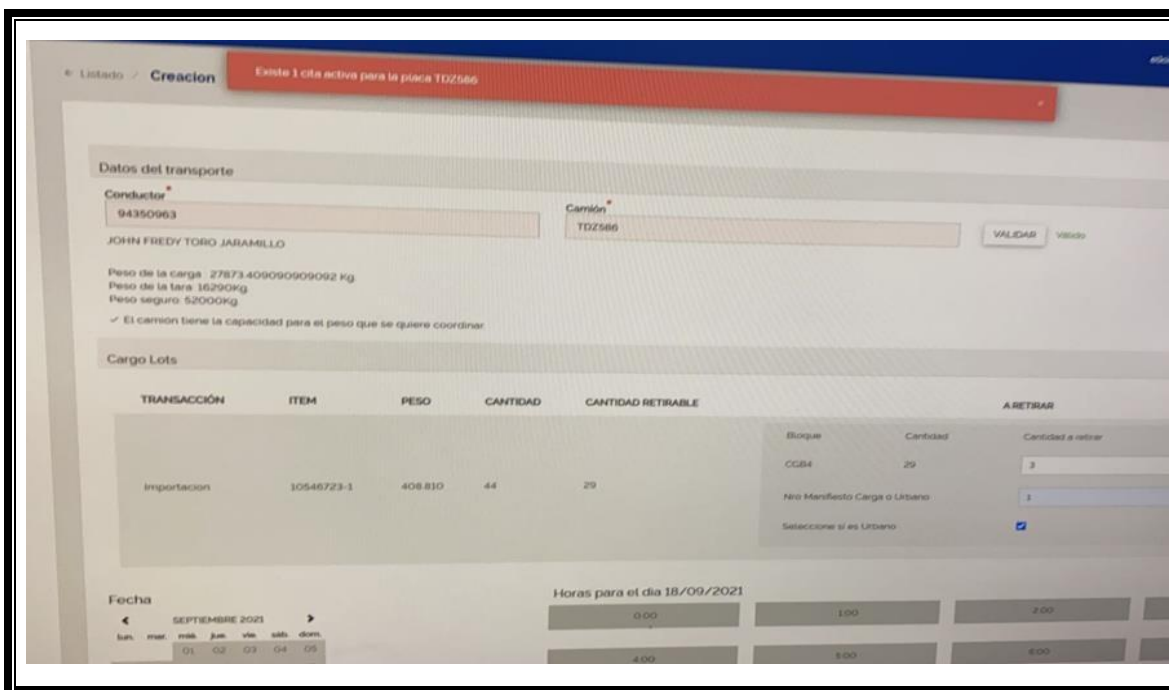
← Listado / Creacion

Existe 1 cita activa para la placa TDZ586

Datos del transporte

Conductor*
94350963
JOHN FREDY TORO JARAMILLO

Camión*
TDZ586

VALIDAR Valido

Peso de la carga : 27873.409090909092 Kg
Peso de la tara: 16290Kg
Peso seguro: 52000Kg

✓ El camion tiene la capacidad para el peso que se quiere coordinar

Cargo Lots

| TRANSACCIÓN | ITEM | PESO | CANTIDAD | CANTIDAD RETIRABLE | A RETIRAR |
|---|---|---|---|---|---|
| Importacion | 10546723-1 | 408.810 | 44 | 29 | Bloque: CGB4 · Cantidad: 29 · Cantidad a retirar: 3 · Nro Manifiesto Carga o Urbano: 1 · Seleccione si es Urbano |

Fecha
SEPTIEMBRE 2021
lun. mar. mié. jue. vie. sáb. dom.
01 02 03 04 05

Horas para el dia 18/09/2021
0:00 1:00 2:00
4:00 5:00 6:00